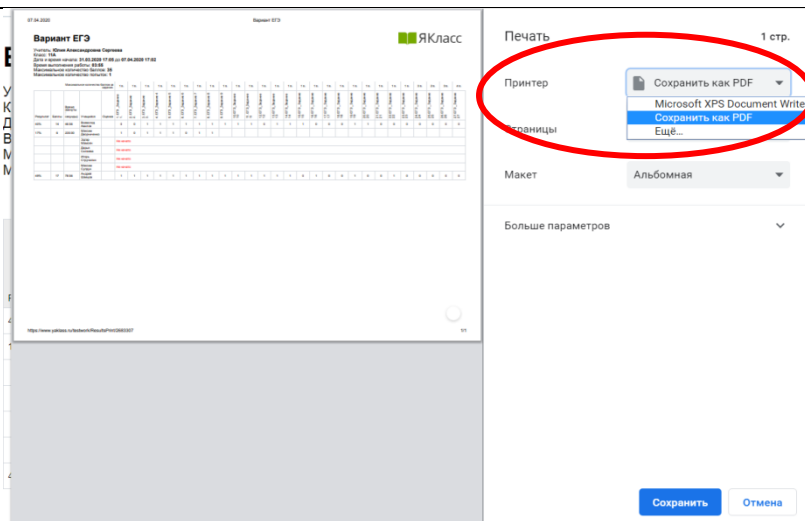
07.04.2020

Вариант ЕГЭ

Вариант ЕГЭ

ЯКласс

Учитель: Юлия Александровна Сергеева
Класс: 11А
Дата и время начала: 31.03.2020 17:03 до 07.04.2020 17:03
Время выполнения работы: 03:00
Максимальное количество баллов: 35
Максимальное количество попыток: 1

Не решал

Не решал

Не решал

Не решал

Не решал

https://www.yaklass.ru/testwork/ResultsPrint/3680307

1/1

Печать

1 стр.

Принтер

Сохранить как PDF

Microsoft XPS Document Write

Сохранить как PDF

Ещё...

Страницы

Макет

Альбомная

Больше параметров

Сохранить

Отмена